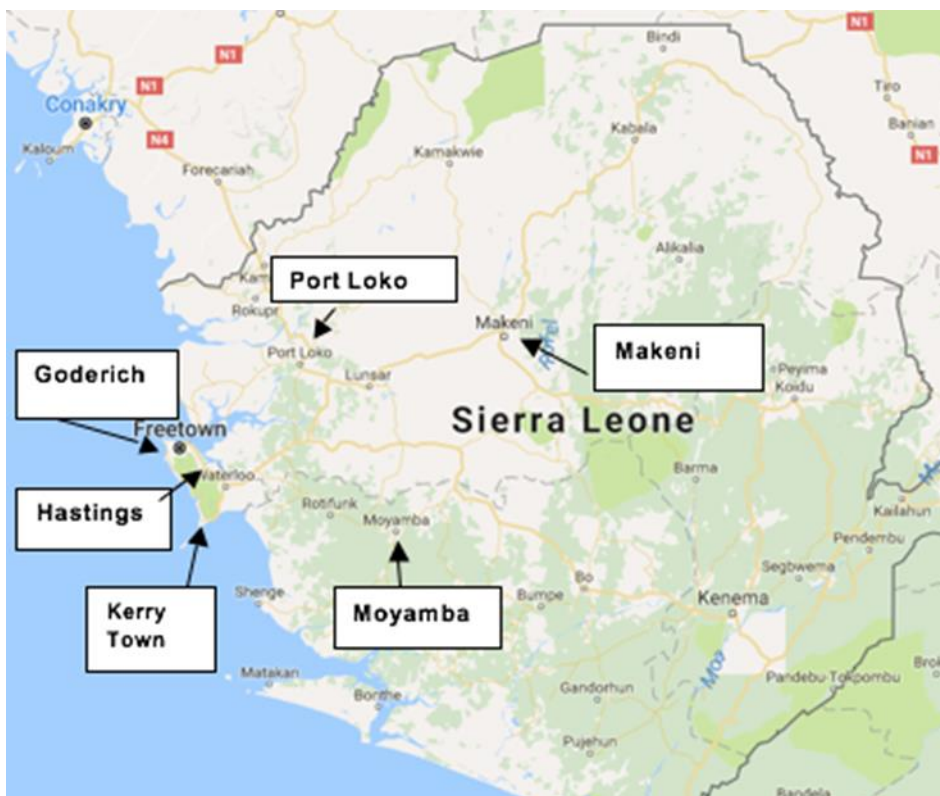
N1
N1
Bindi
Conakry
N1
Tiro
Kaloum
N4
Kabala
Banian
Forecariah
Kamakwie
N1
Alikalia
Port Loko
Kam
Rokupr
Makeni
Makeni
Port Loko
Goderich
Lunsar
Peyima
Koidu
Rokel
Freetown
Sierra Leone
Waterloo
Barma
Hastings
Rotifunk
Kailahun
Moyamba
Pendembu
Segbwema
Kerry Town
Shenge
Moyamba
Bumpe
Bo
Kenema
Matakan
Moa
Pandebu Tokpombu
Bonthe
Gandorhun
Broi
Pujehun
Bandela